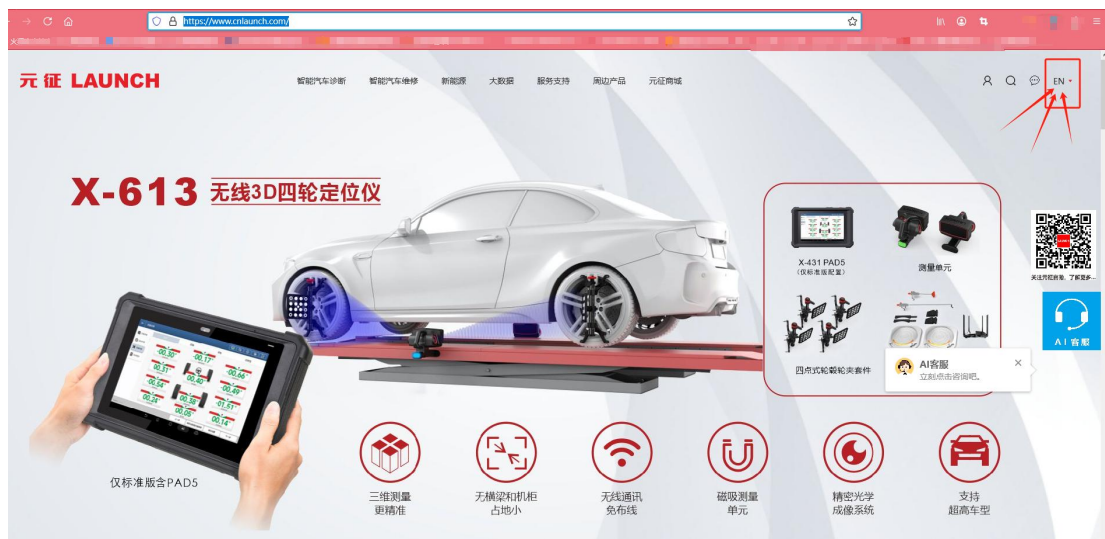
https://www.cnlaunch.com/

元征 LAUNCH

智能汽车诊断 智能汽车维修 新能源 大数据 服务支持 周边产品 元征商城

EN

X-613 无线3D四轮定位仪

X-431 PAD5
(仅标准版配置)

测量单元

四点式轮毂轮夹套件

AI客服
立刻点击咨询吧。

关注元征微信，了解更多...

AI客服

仅标准版含PAD5

三维测量
更精准

无横梁和机柜
占地小

无线通讯
免布线

磁吸测量
单元

精密光学
成像系统

支持
超高车型